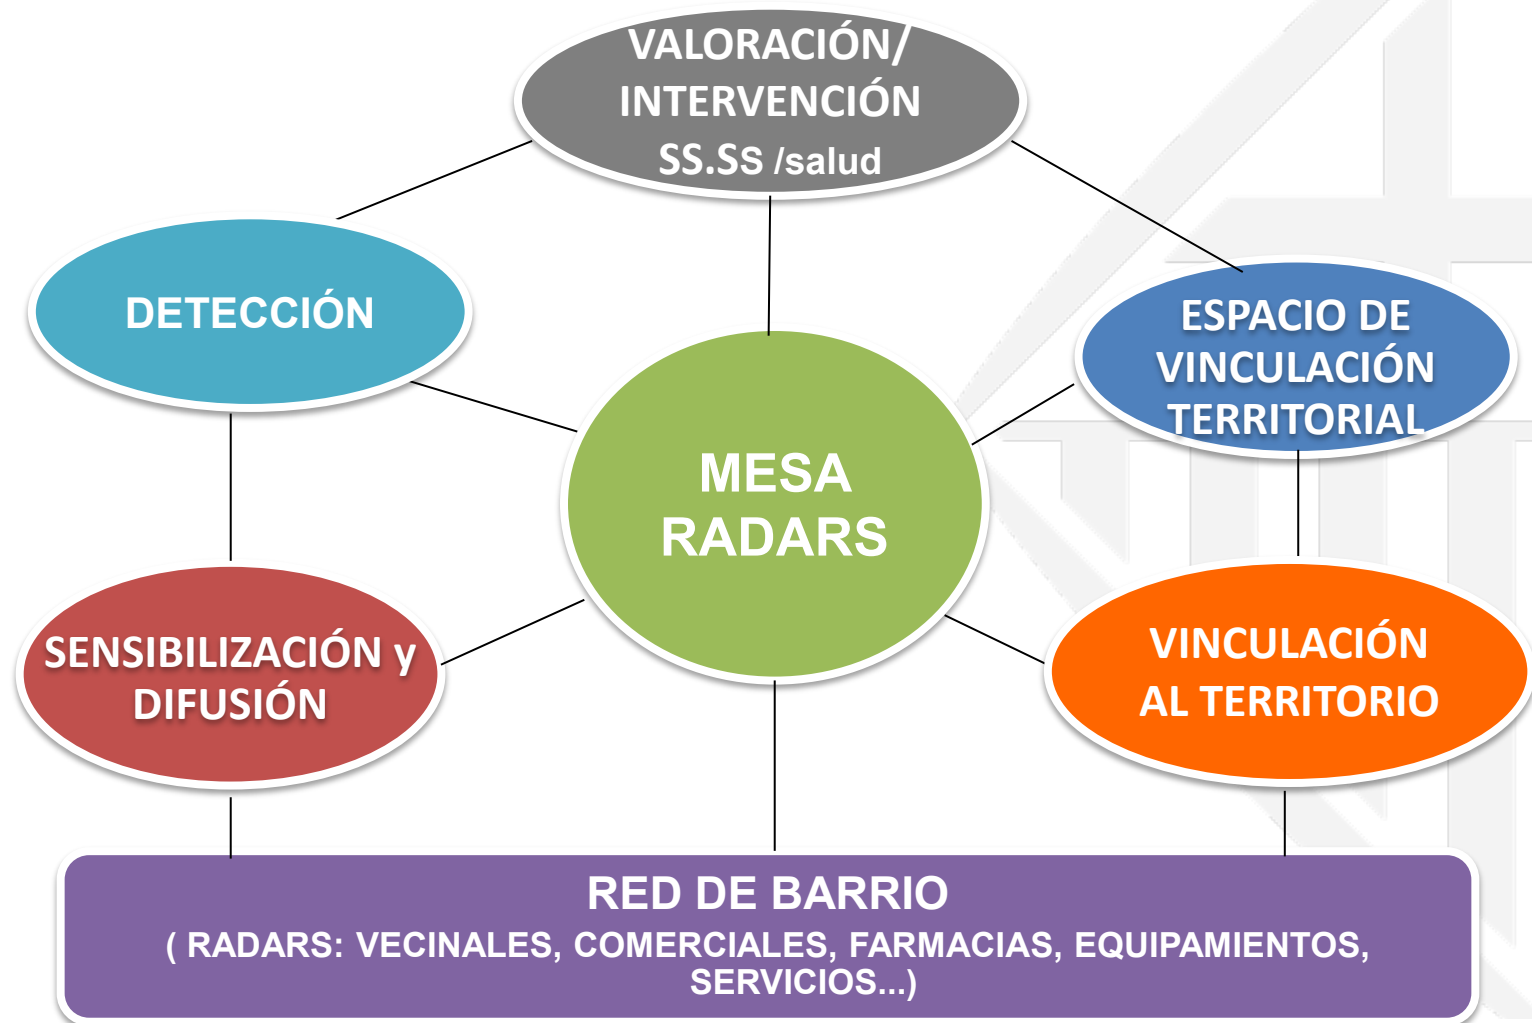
VALORACIÓN/ INTERVENCIÓN SS.SS /salud

DETECCIÓN

ESPACIO DE VINCULACIÓN TERRITORIAL

MESA RADARS

SENSIBILIZACIÓN y DIFUSIÓN

VINCULACIÓN AL TERRITORIO

RED DE BARRIO
( RADARS: VECINALES, COMERCIALES, FARMACIAS, EQUIPAMIENTOS, SERVICIOS...)